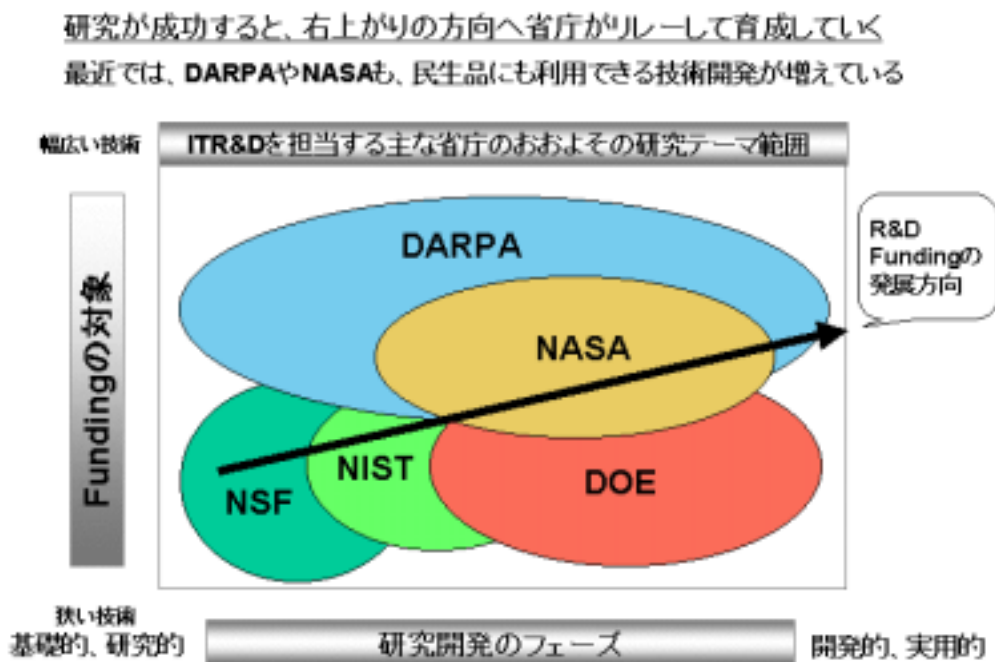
研究が成功すると、右上がりの方向へ省庁がリレーして育成していく
最近では、DARPAやNASAも、民生品にも利用できる技術開発が増えている

幅広い技術
ITR&Dを担当する主な省庁のおおよその研究テーマ範囲

Fundingの対象

DARPA
NASA
NIST
NSF
DOE

R&D Fundingの発展方向

狭い技術
基礎的、研究的
研究開発のフェーズ
開発的、実用的